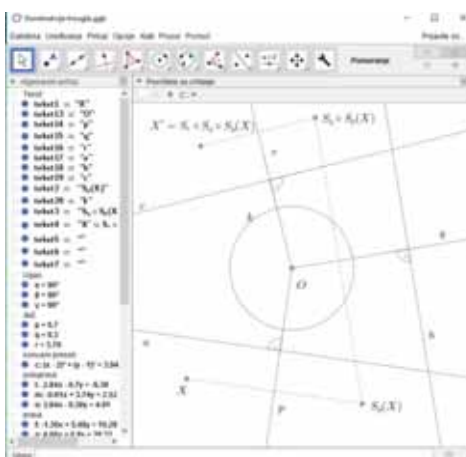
Kompozicija-trougla.ggb

Datoteka Uređivanje Pikaz Opcije Alati Prozor Pomoć

Prijavite se...

Pomeranje

Algebarski prikaz

Tekst
tekst1 = "X"
tekst13 = "O"
tekst14 = "p"
tekst15 = "q"
tekst16 = "r"
tekst17 = "s"
tekst18 = "t"
tekst19 = "c"
tekst2 = "$S_p(X)$"
tekst20 = "k"
tekst3 = "$S_q$ = $S_p(X$"
tekst4 = "X' = $S_r$ ="
tekst5 = ""
tekst6 = ""
tekst7 = ""
Ugao
$\alpha$ = 90°
$\beta$ = 90°
$\gamma$ = 90°
Broj
$a$ = 0.7
$b$ = 0.3
$r$ = 3.79
Konusni preseci
c: $(x - 2)^2 + (y - 1)^2$ = 3.84
Linija
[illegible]
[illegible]
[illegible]
Prava
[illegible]
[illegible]

Geometrijski prikaz

$X' = S_r \circ S_q \circ S_p(X)$

$S_q \circ S_p(X)$

$k$

$O$

$s$

$t$

$c$

$X$

$p$

$S_p(X)$

$h$